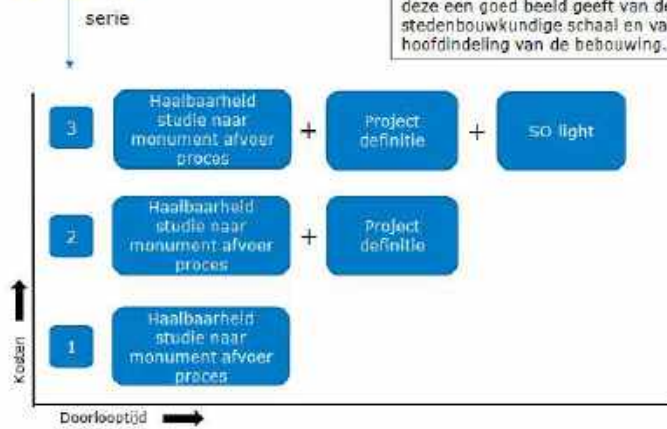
serie

deze een goed beeld geeft van de stedenbouwkundige schaal en va hoofdindeling van de bebouwing.

3 Haalbaarheid studie naar monument afvoer proces + Project definitie + SO light

2 Haalbaarheid studie naar monument afvoer proces + Project definitie

1 Haalbaarheid studie naar monument afvoer proces

Kosten

Doorlooptijd